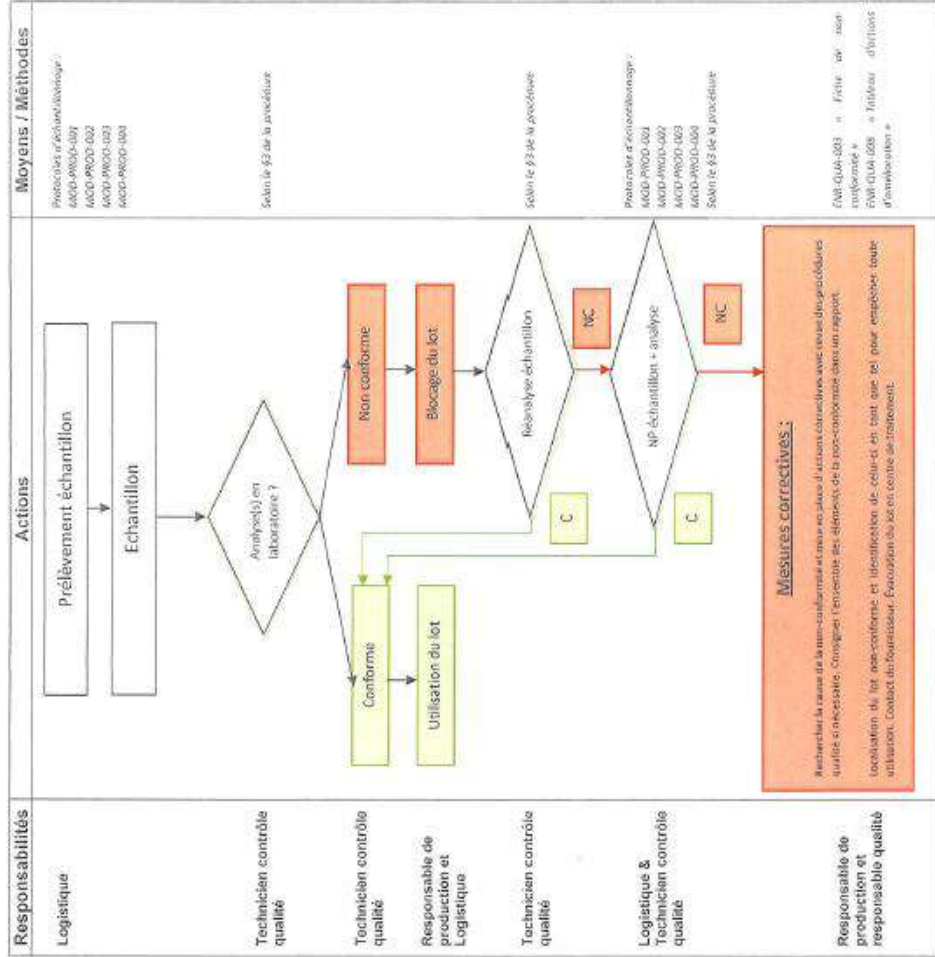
Responsabilités

Logistique

Technicien contrôle qualité

Technicien contrôle qualité

Responsable de production et Logistique

Technicien contrôle qualité

Logistique & Technicien contrôle qualité

Responsable de production et responsable qualité

Actions

Prélèvement échantillon

Echantillon

Analyse(s) en laboratoire ?

Conforme

Utilisation du lot

Non conforme

Blocage du lot

Réanalyse échantillon

NC

C

NP échantillon + analyse

NC

C

Mesures correctives :

Rechercher la cause de la non-conformité et mise en place d'actions correctives avec revue des procédures qualité si nécessaire. Consigner l'ensemble des éléments de la non-conformité dans un rapport.

Localisation du lot non-conforme et identification de celui-ci en tant que tel pour empêcher toute utilisation. Contact du fournisseur. Évacuation du lot en centre de traitement.

Moyens / Méthodes

Protocoles d'échantillonnage :
MOD-PROD-001
MOD-PROD-002
MOD-PROD-003
MOD-PROD-004

Selon le §3 de la procédure

Selon le §3 de la procédure

Protocoles d'échantillonnage :
MOD-PROD-001
MOD-PROD-002
MOD-PROD-003
MOD-PROD-004
Selon le §3 de la procédure

ENR-QUA-003 « Fiche de non conformité »
ENR-QUA-008 « Tableau d'actions d'amélioration »